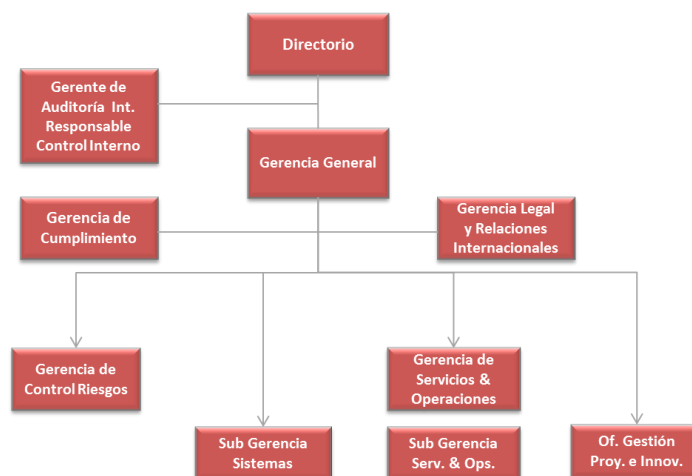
Directorio

Gerente de Auditoría Int. Responsable Control Interno

Gerencia General

Gerencia de Cumplimiento

Gerencia Legal y Relaciones Internacionales

Gerencia de Control Riesgos

Gerencia de Servicios & Operaciones

Sub Gerencia Sistemas

Sub Gerencia Serv. & Ops.

Of. Gestión Proy. e Innov.